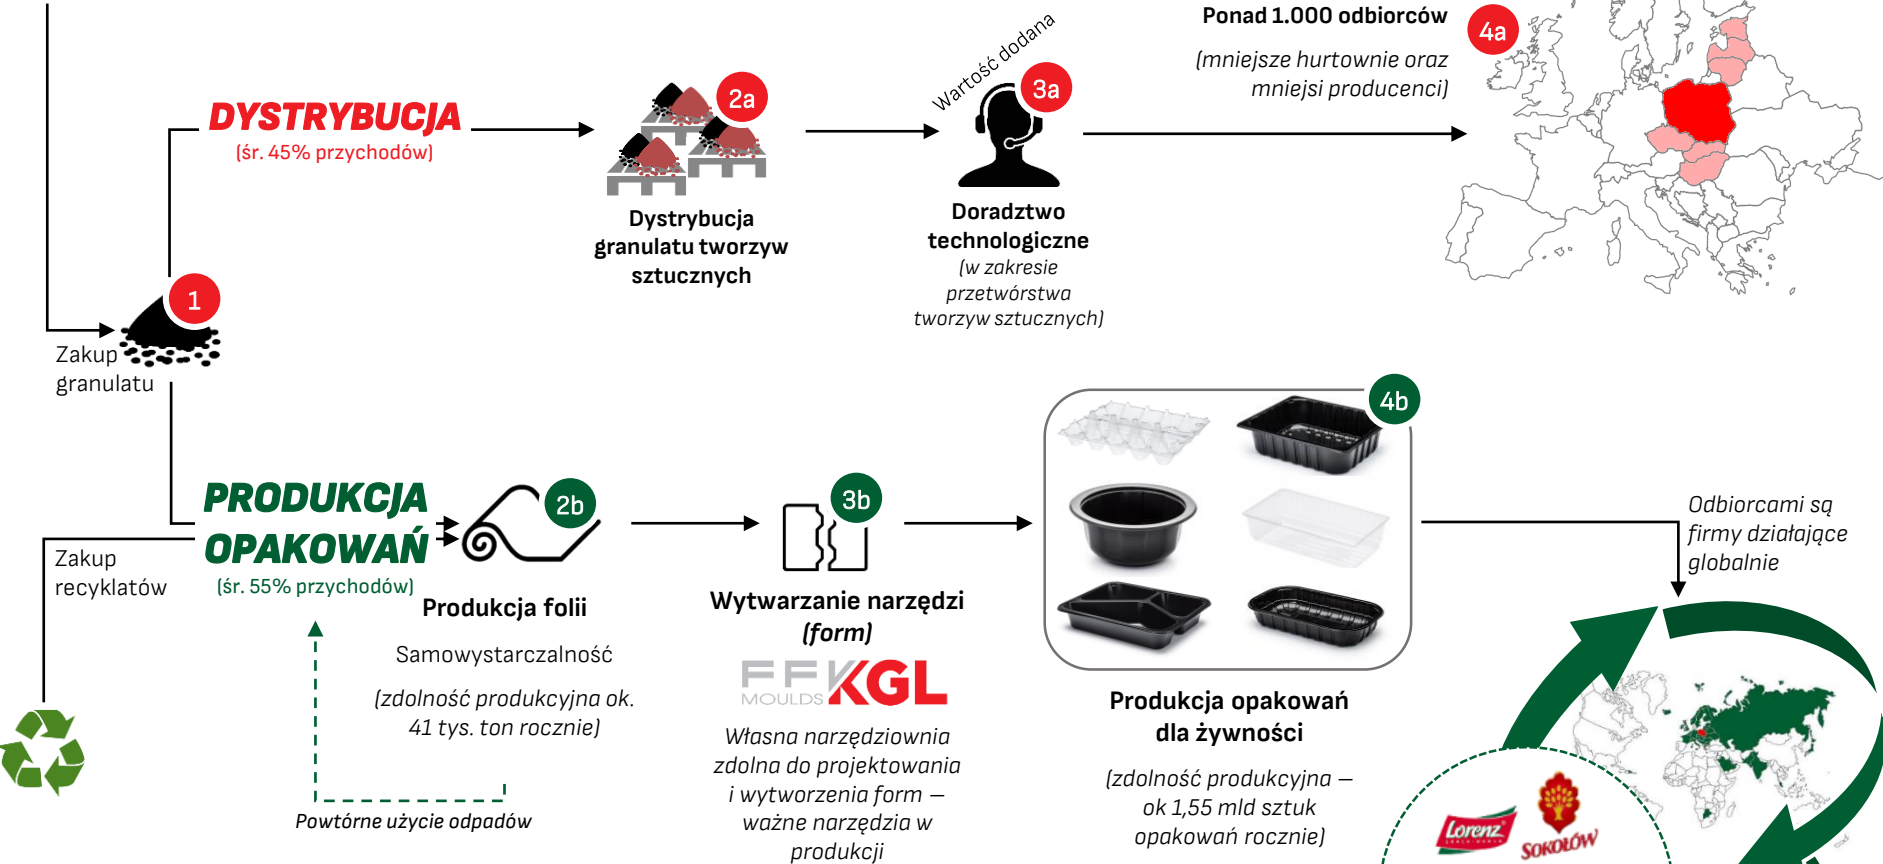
DYSTRYBUCJA
(śr. 45% przychodów)

2a
Dystrybucja granulatu tworzyw sztucznych

Wartość dodana
3a
Doradztwo technologiczne
(w zakresie przetwórstwa tworzyw sztucznych)

Ponad 1.000 odbiorców
(mniejsze hurtownie oraz mniejsi producenci)
4a

1
Zakup granulatu

PRODUKCJA OPAKOWAŃ
(śr. 55% przychodów)

Zakup recyklatów

2b
Produkcja folii
Samowystarczalność
(zdolność produkcyjna ok. 41 tys. ton rocznie)

Powtórne użycie odpadów

3b
Wytwarzanie narzędzi (form)
FF MOULDS KGL
Własna narzędziownia zdolna do projektowania i wytworzenia form – ważne narzędzia w produkcji

4b
Produkcja opakowań dla żywności
(zdolność produkcyjna – ok 1,55 mld sztuk opakowań rocznie)

Odbiorcami są firmy działające globalnie

Lorenz
SOKOŁÓW